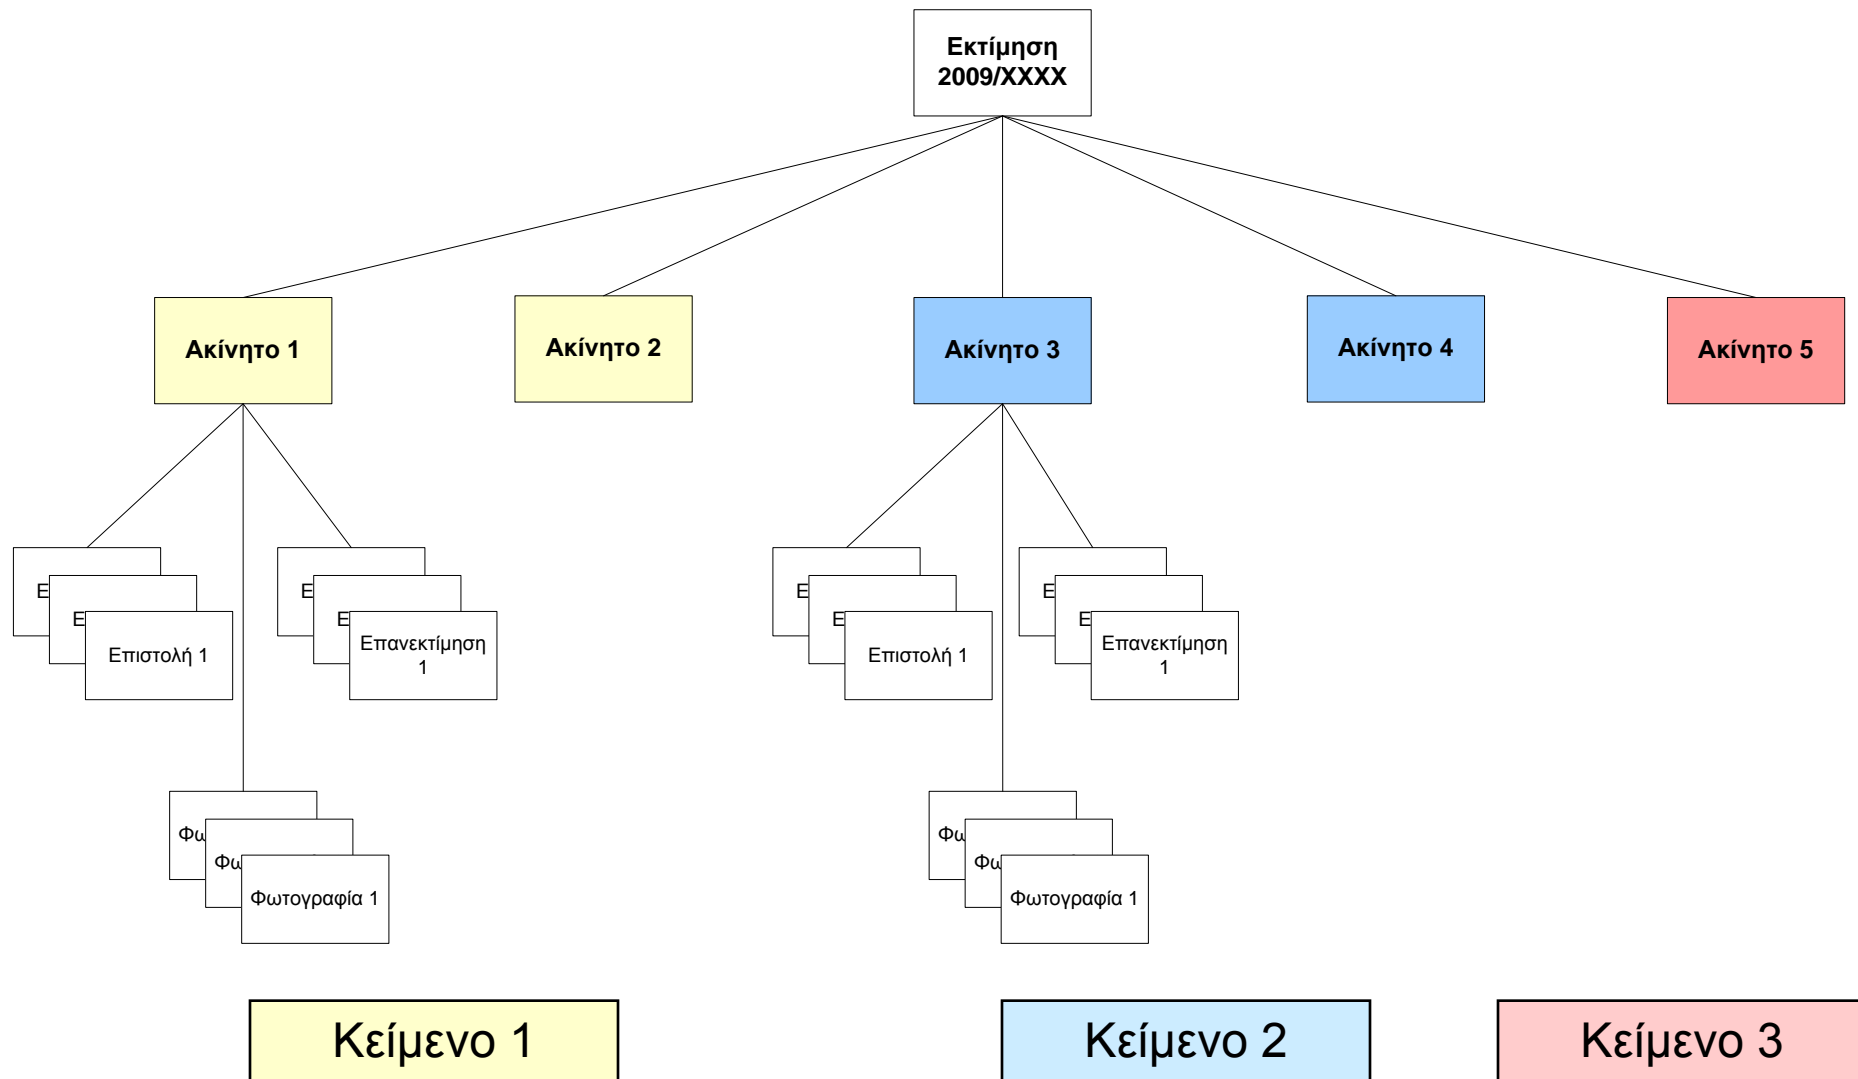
Εκτίμηση 2009/XXXX

Ακίνητο 1

Ακίνητο 2

Ακίνητο 3

Ακίνητο 4

Ακίνητο 5

Ε

Ε

Επιστολή 1

Ε

Ε

Επανεκτίμηση 1

Φω

Φω

Φωτογραφία 1

Ε

Ε

Επιστολή 1

Ε

Ε

Επανεκτίμηση 1

Φω

Φω

Φωτογραφία 1

Κείμενο 1

Κείμενο 2

Κείμενο 3